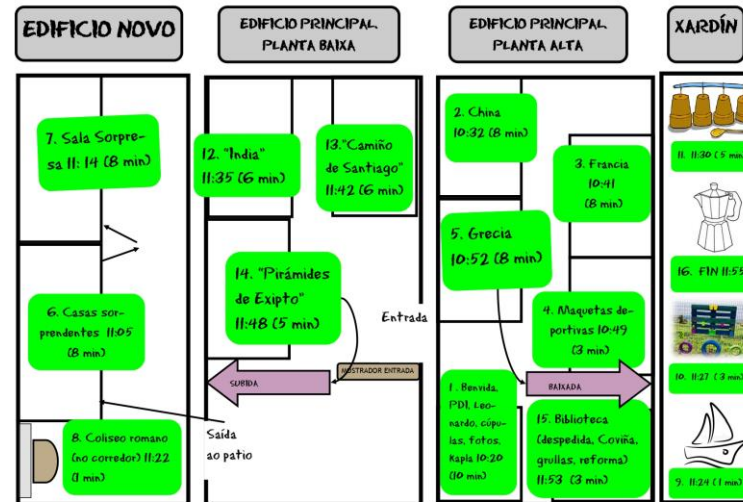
EDIFICIO NOVO

7. Sala Sorpresa 11: 14 (8 min)

6. Casas sorprendentes 11:05 (8 min)

8. Coliseo romano (no corredor) 11:22 (1 min)

Saída ao patio

EDIFICIO PRINCIPAL PLANTA BAIXA

12. "India" 11:35 (6 min)

13."Camiño de Santiago" 11:42 (6 min)

14. "Pirámides de Exipto" 11:48 (5 min)

Entrada

MOSTRADOR ENTRADA

SUBIDA

EDIFICIO PRINCIPAL PLANTA ALTA

2. China 10:32 (8 min)

3. Francia 10:41 (8 min)

5. Grecia 10:52 (8 min)

4. Maquetas deportivas 10:49 (3 min)

BAIXADA

1. Benvida, PDI, Leonardo, cúpulas, fotos, Kapla 10:20 (10 min)

15. Biblioteca (despedida, Coviña, grullas, reforma) 11:53 (3 min)

XARDÍN

11. 11:30 (5 min

16. FIN 11:55

10. 11:27 (3 min

9. 11:24 (1 min)